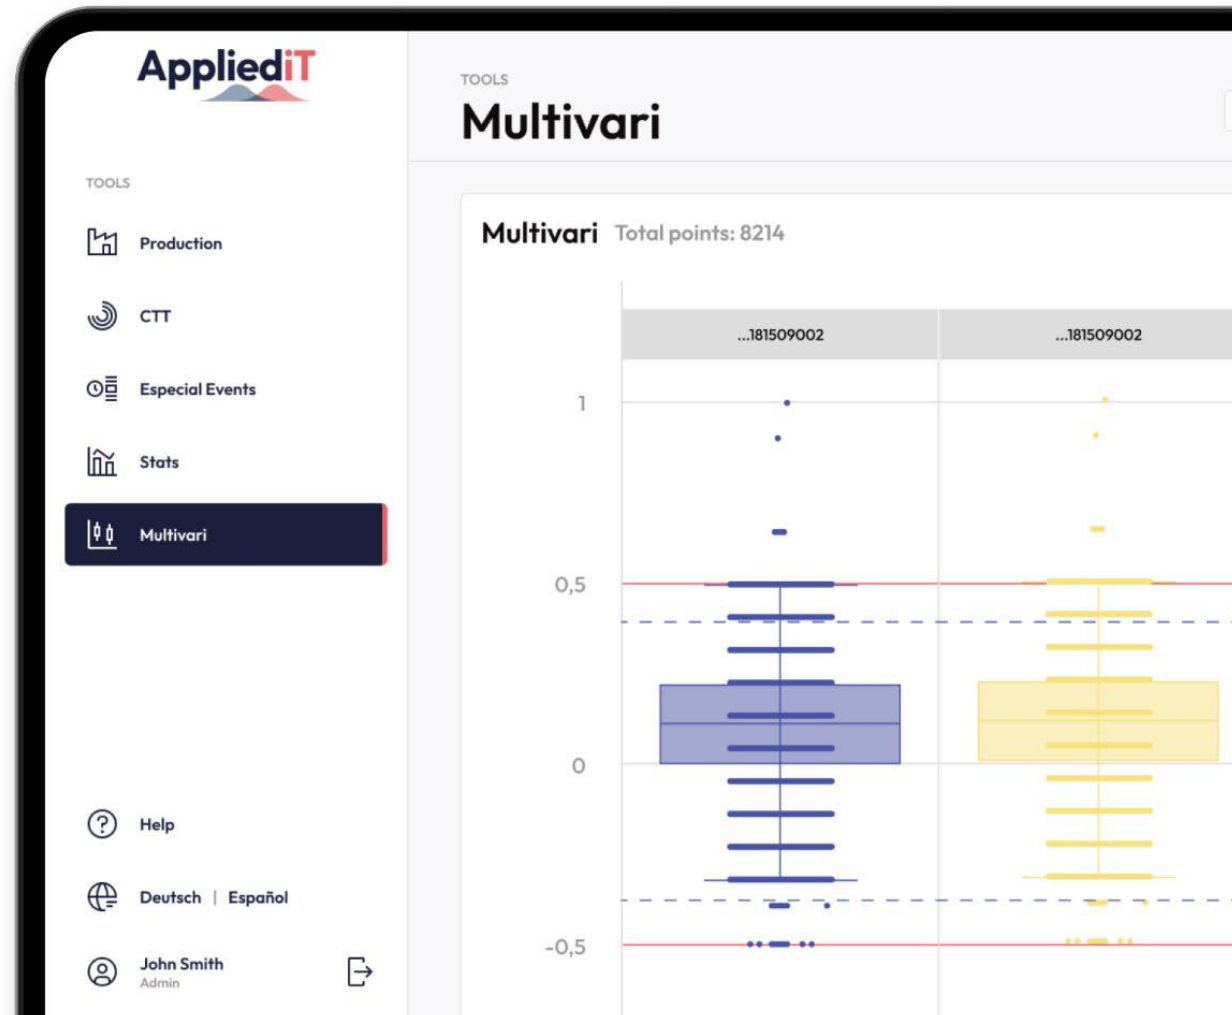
AppliediT

TOOLS

Production

CTT

Especial Events

Stats

Multivari

Help

Deutsch | Español

John Smith
Admin

TOOLS
Multivari

Multivari Total points: 8214

...181509002

...181509002

1

0,5

0

-0,5